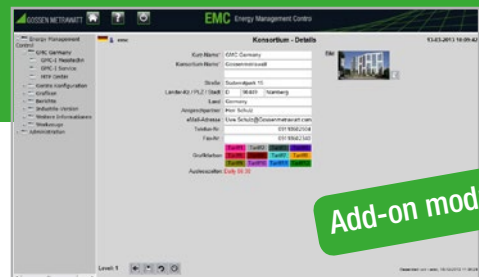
GOSSEN METRAWATT
EMC Energy Management Control
13-03-2013 10:09:42
Energy Management Control
EMC Germany
EMC-1 Nürnberg
EMC-2 Service
TEST Center
Control Konfiguration
Grafiken
Berichte
Industrie Version
Weitere Informationen
Werkzeuge
Administration
Konsortium - Details
Kurz-Name: EMC Germany
Konsortium-Name: Gossenmetrawatt
Bild
Straße: Südwestpark 15
Länder-Kt. / PLZ / Stadt: D 90449 Nürnberg
Land: Germany
Ansprechpartner: Herr Schulz
eMail-Adresse: Uwe.Schulz@Gossenmetrawatt.com
Telefon-Nr.: 0911 8602 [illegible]
Fax-Nr.: 0911 8602 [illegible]
Grafikfarben
Tarif1 Tarif2 Tarif3 Tarif4
Tarif5 Tarif6 Tarif7 Tarif8
Tarif9 Tarif10 Tarif11 Tarif12
Ausleseszeiten Daily 06:30
Add-on mod
Level: 1
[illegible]